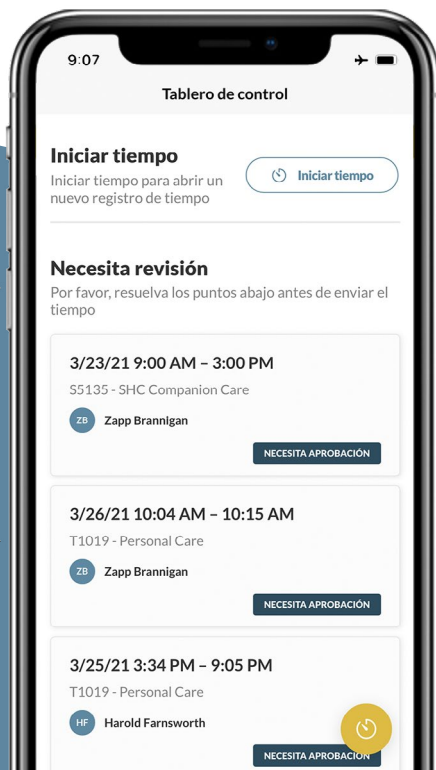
9:07

Tablero de control

Iniciar tiempo

Iniciar tiempo para abrir un nuevo registro de tiempo

Iniciar tiempo

Necesita revisión

Por favor, resuelva los puntos abajo antes de enviar el tiempo

3/23/21 9:00 AM – 3:00 PM

S5135 - SHC Companion Care

ZB Zapp Brannigan

NECESITA APROBACIÓN

3/26/21 10:04 AM – 10:15 AM

T1019 - Personal Care

ZB Zapp Brannigan

NECESITA APROBACIÓN

3/25/21 3:34 PM – 9:05 PM

T1019 - Personal Care

HF Harold Farnsworth

NECESITA APROBACIÓN